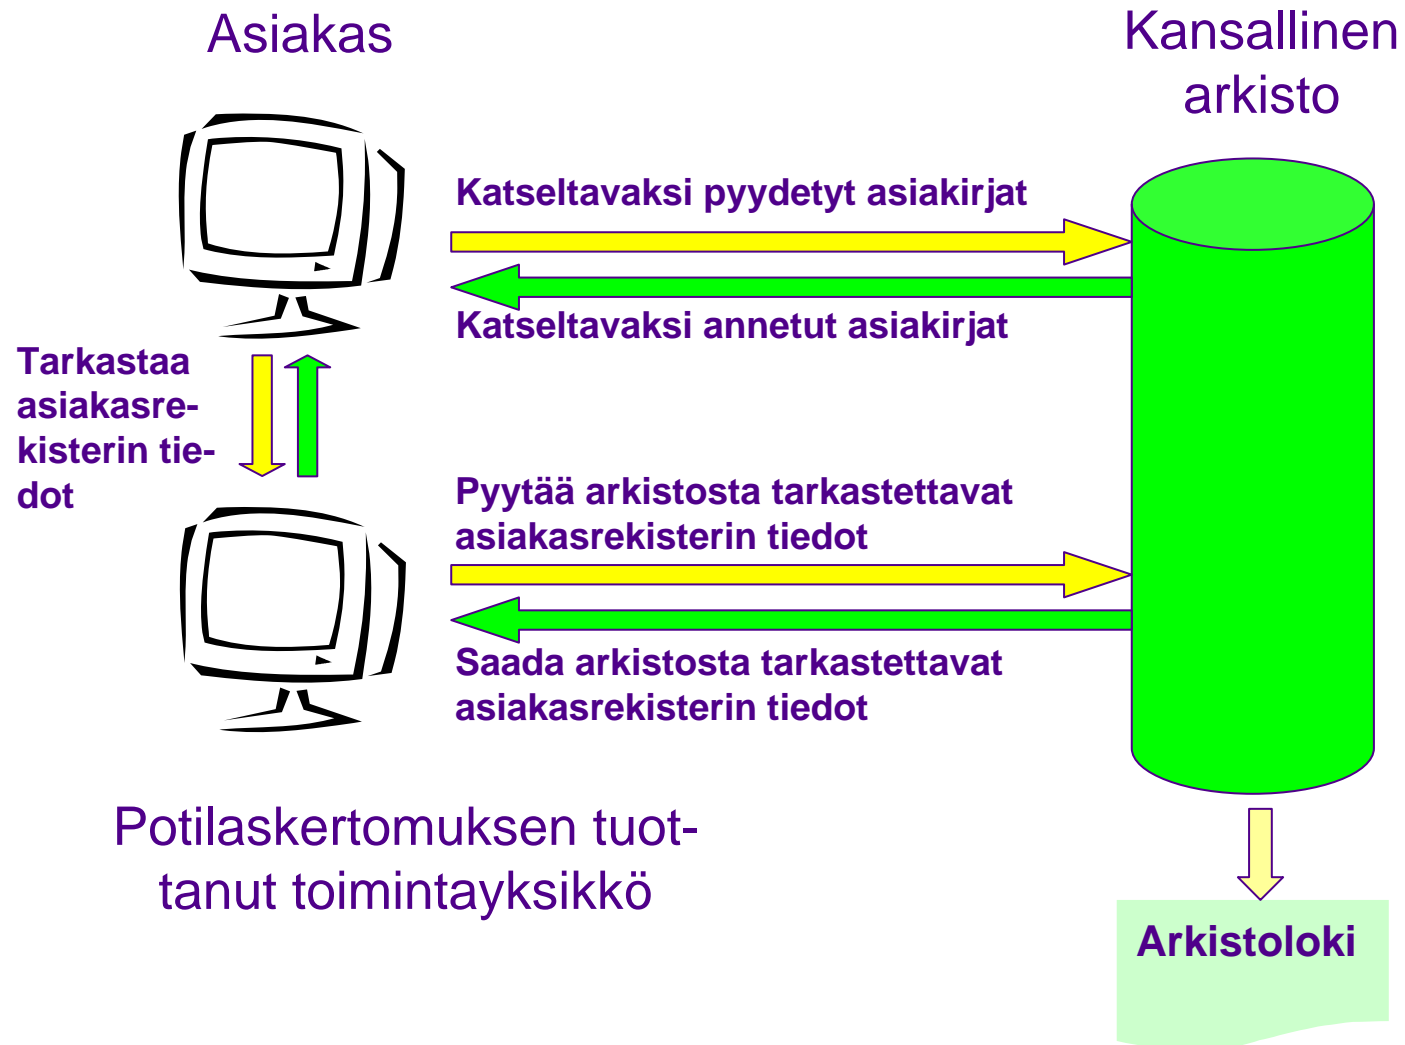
Asiakas

Kansallinen arkisto

Katseltavaksi pyydetyt asiakirjat

Katseltavaksi annetut asiakirjat

Tarkastaa asiakasrekisterin tiedot

Pyytää arkistosta tarkastettavat asiakasrekisterin tiedot

Saada arkistosta tarkastettavat asiakasrekisterin tiedot

Potilaskertomuksen tuottanut toimintayksikkö

Arkistoloki